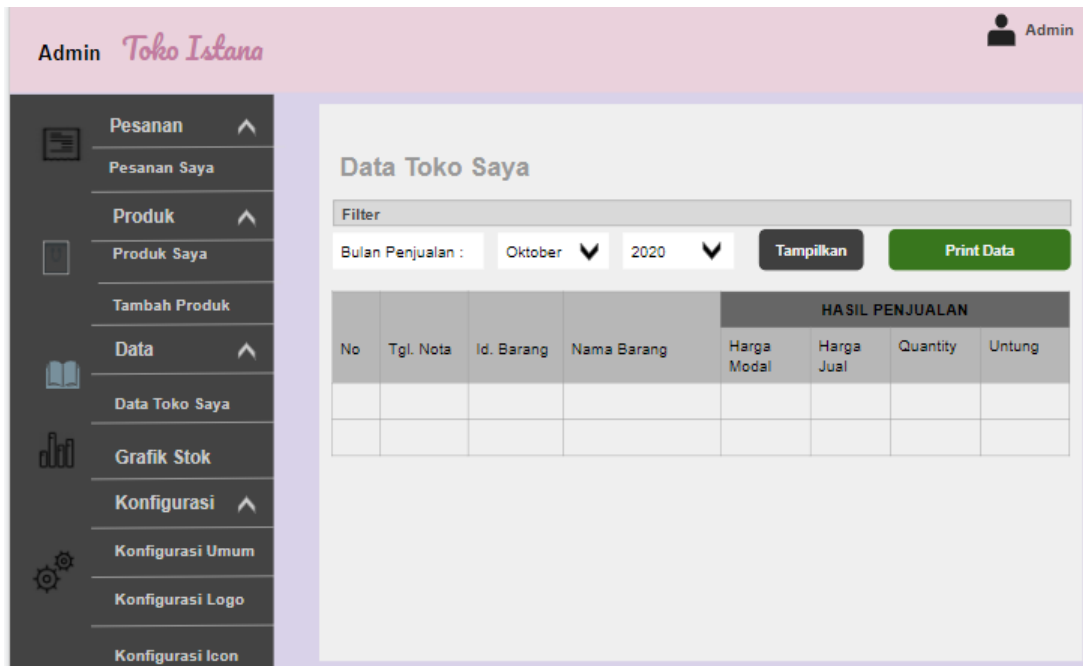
Admin Toko Istana

Admin

Pesanan
Pesanan Saya
Produk
Produk Saya
Tambah Produk
Data
Data Toko Saya
Grafik Stok
Konfigurasi
Konfigurasi Umum
Konfigurasi Logo
Konfigurasi Icon

Data Toko Saya

Filter

Bulan Penjualan : Oktober 2020 Tampilkan Print Data

| No | Tgl. Nota | Id. Barang | Nama Barang | HASIL PENJUALAN Harga Modal | Harga Jual | Quantity | Untung |
|---|---|---|---|---|---|---|---|
| | | | | | | | |
| | | | | | | | |